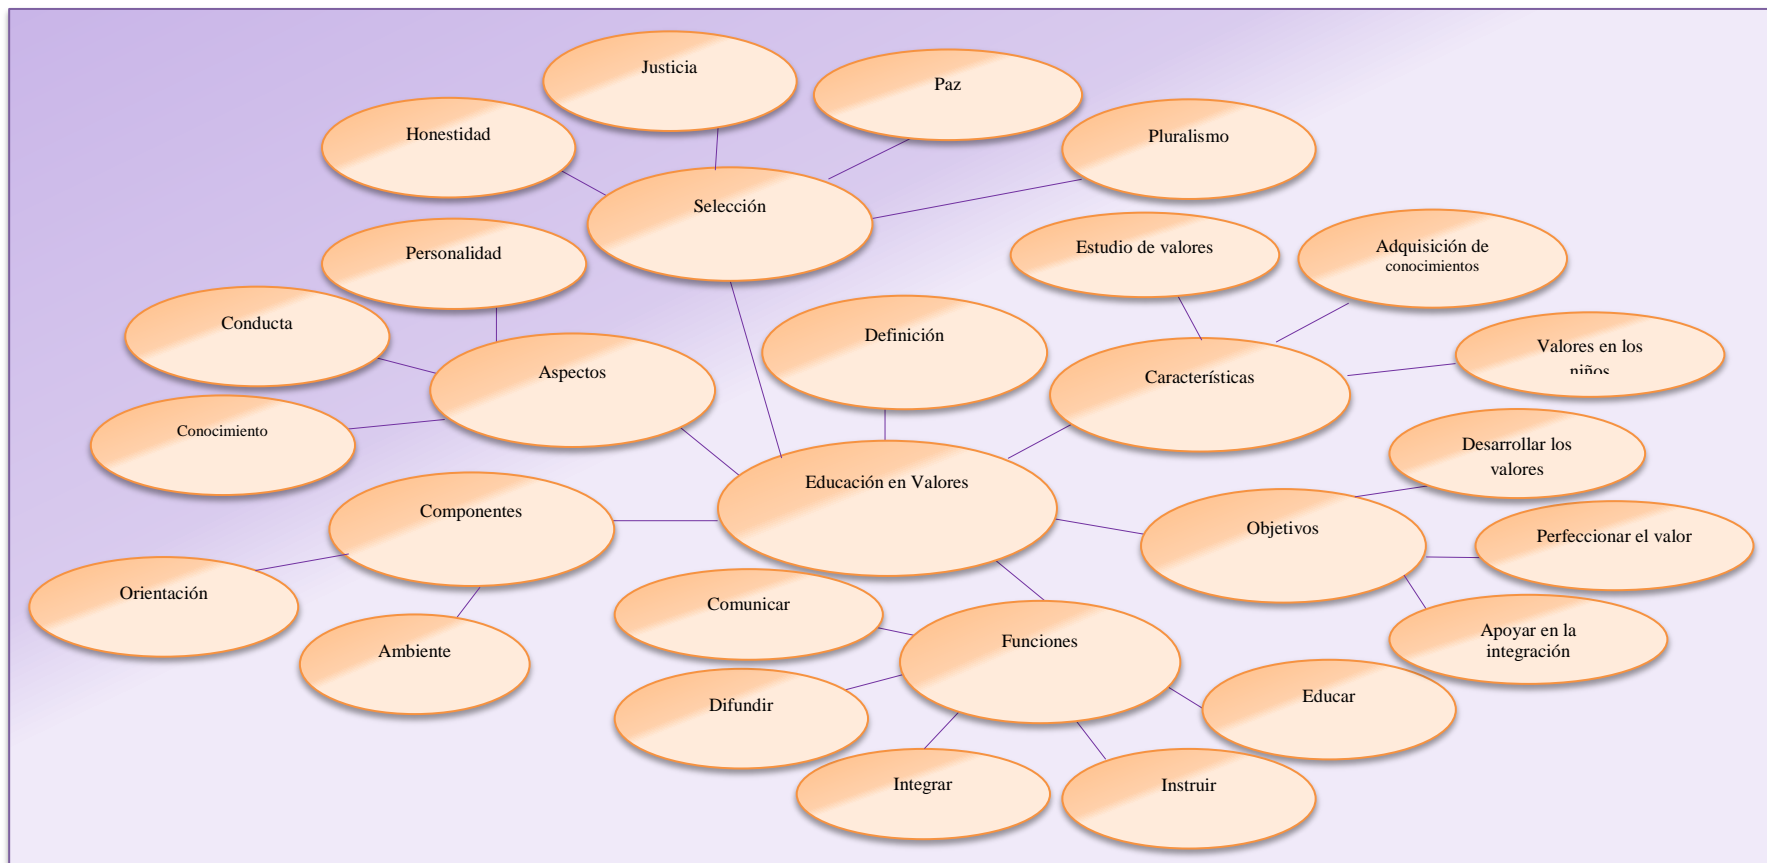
Justicia

Paz

Honestidad

Pluralismo

Selección

Personalidad

Estudio de valores

Adquisición de conocimientos

Conducta

Definición

Aspectos

Características

Valores en los niños

Conocimiento

Educación en Valores

Desarrollar los valores

Componentes

Objetivos

Perfeccionar el valor

Orientación

Comunicar

Funciones

Apoyar en la integración

Ambiente

Educar

Difundir

Integrar

Instruir